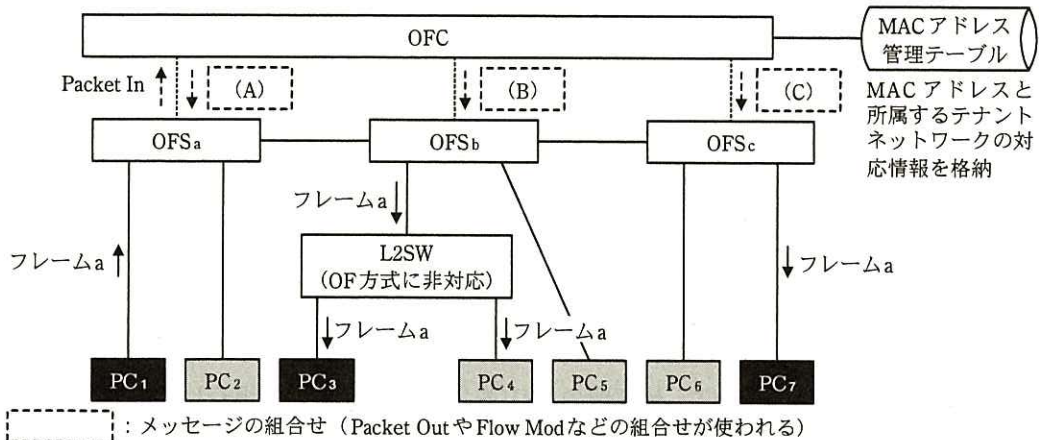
OFC

MACアドレス管理テーブル

MACアドレスと所属するテナントネットワークの対応情報を格納

Packet In

(A)

(B)

(C)

$OFS_a$

$OFS_b$

$OFS_c$

フレームa

フレームa

L2SW
(OF方式に非対応)

フレームa

フレームa

フレームa

フレームa

$PC_1$ $PC_2$ $PC_3$ $PC_4$ $PC_5$ $PC_6$ $PC_7$

：メッセージの組合せ（Packet OutやFlow Modなどの組合せが使われる）